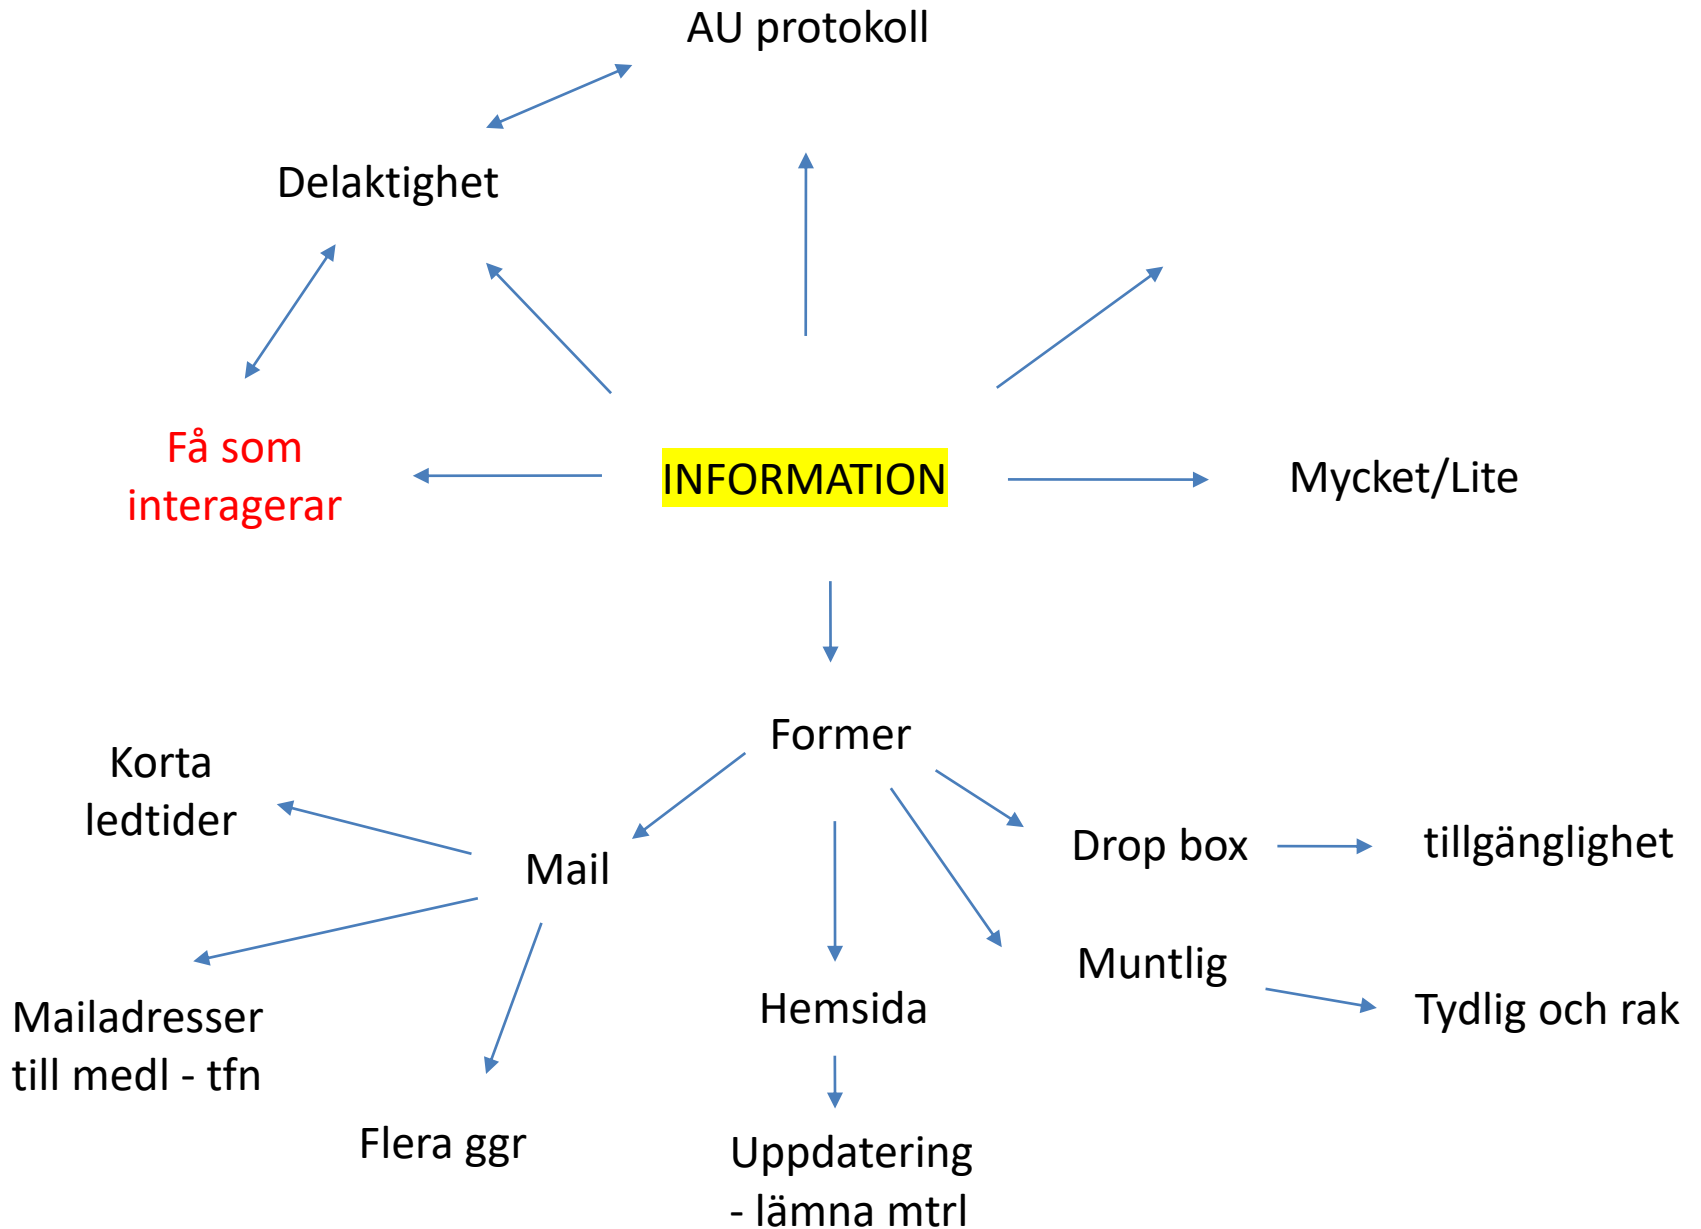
AU protokoll

Delaktighet

Få som interagerar

INFORMATION

Mycket/Lite

Former

Korta ledtider

Mail

Drop box

tillgänglighet

Muntlig

Tydlig och rak

Mailadresser till medl - tfn

Hemsida

Flera ggr

Uppdatering - lämna mtrl